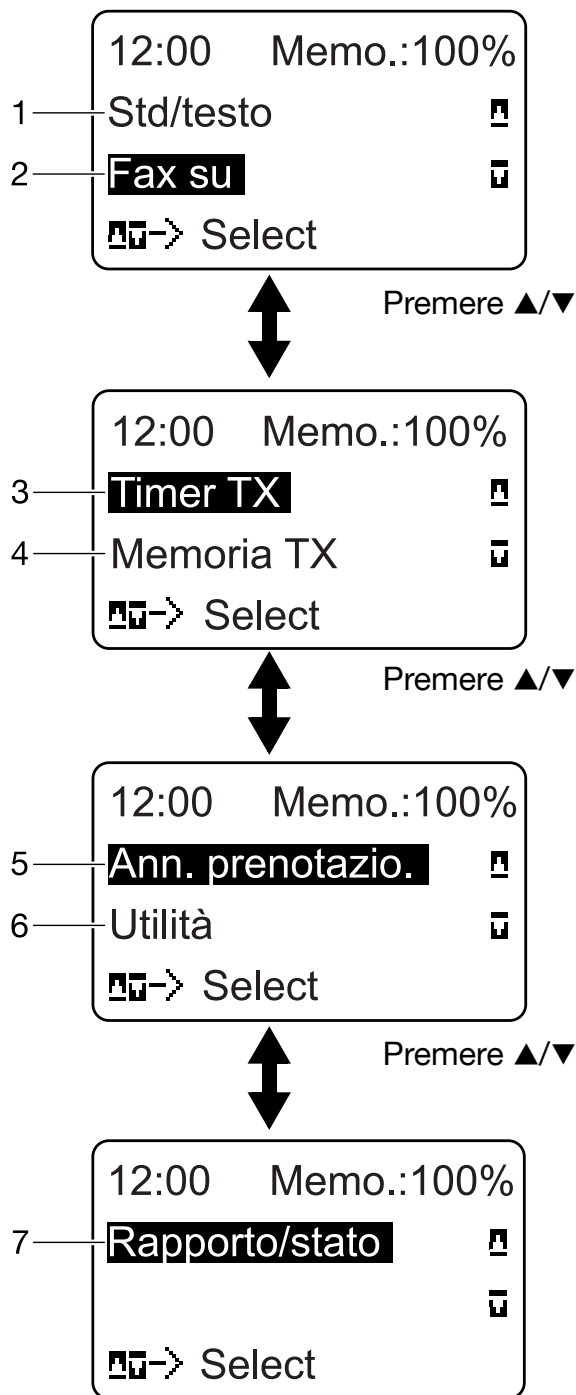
12:00 Memo.:100%
1 Std/testo
2 Fax su
-> Select

Premere ▲/▼

12:00 Memo.:100%
3 Timer TX
4 Memoria TX
-> Select

Premere ▲/▼

12:00 Memo.:100%
5 Ann. prenotazio.
6 Utilità
-> Select

Premere ▲/▼

12:00 Memo.:100%
7 Rapporto/stato
-> Select